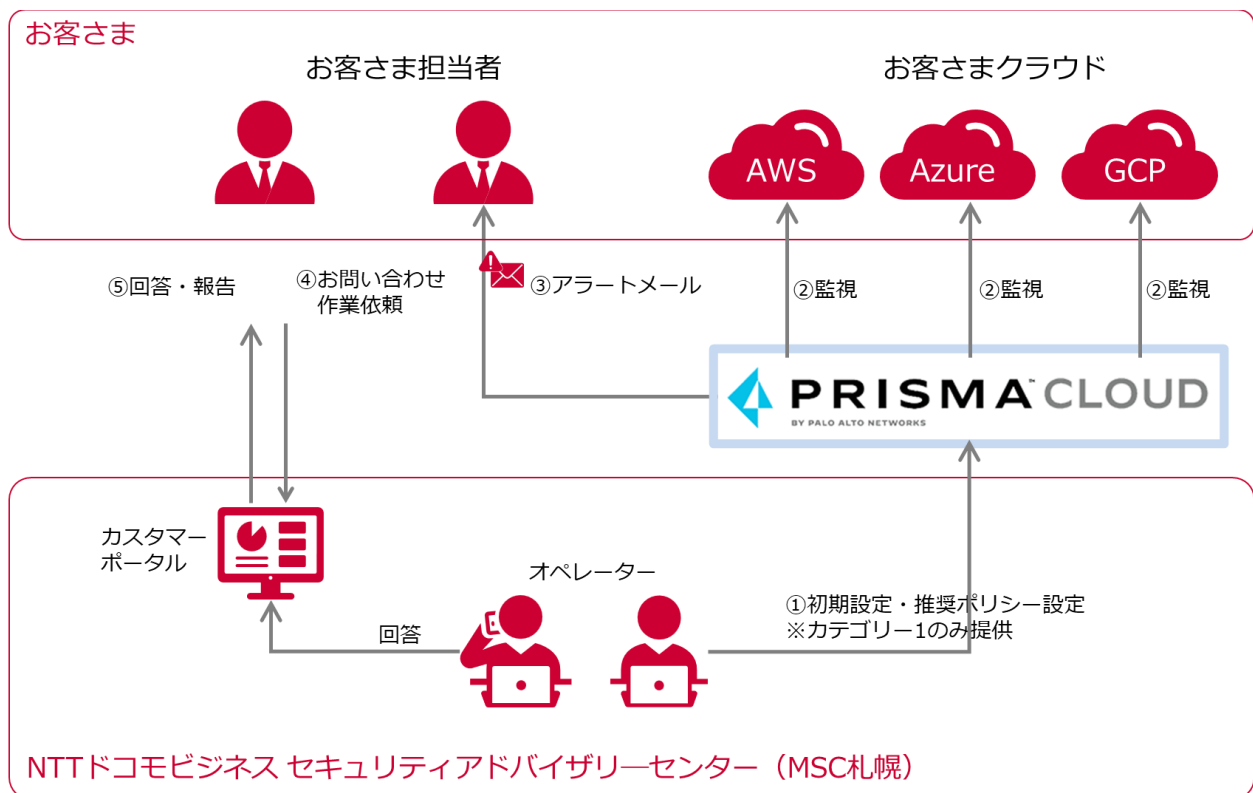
お客さま

お客さま担当者

お客さまクラウド

AWS

Azure

GCP

⑤回答・報告

④お問い合わせ
作業依頼

③アラートメール

②監視

②監視

②監視

PRISMA CLOUD
BY PALO ALTO NETWORKS

カスタマー
ポータル

オペレーター

回答

①初期設定・推奨ポリシー設定
※カテゴリー1のみ提供

NTTドコモビジネス セキュリティアドバイザリ―センター（MSC札幌）